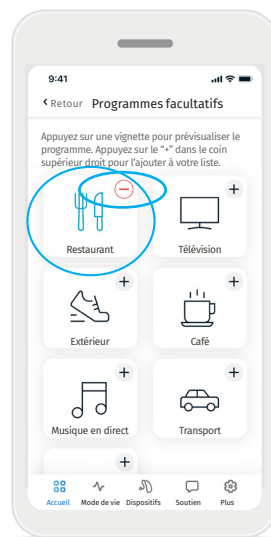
9:41

‹ Retour Programmes facultatifs

Appuyez sur une vignette pour prévisualiser le programme. Appuyez sur le "+" dans le coin supérieur droit pour l'ajouter à votre liste.

Restaurant

Télévision

Extérieur

Café

Musique en direct

Transport

Accueil Mode de vie Dispositifs Soutien Plus